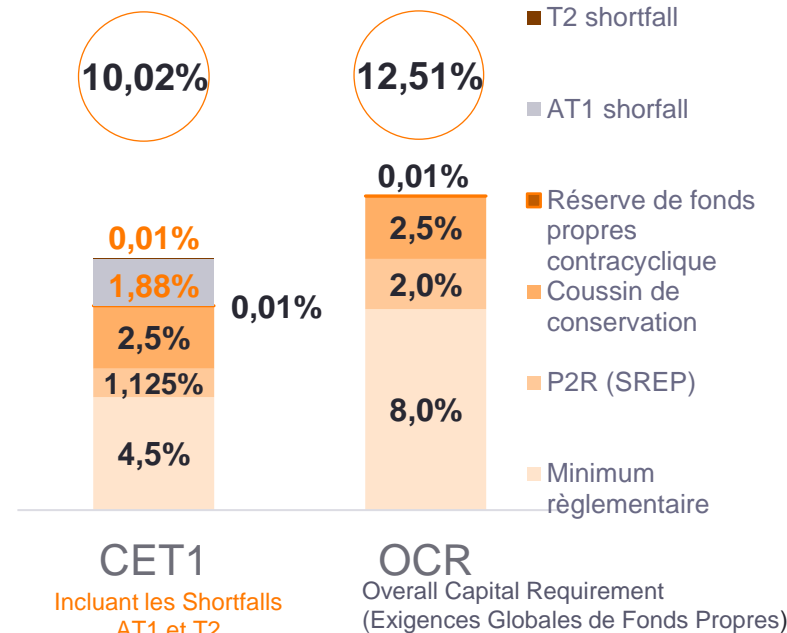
10,02%

12,51%

T2 shortfall

AT1 shorfall

Réserve de fonds propres contracyclique

Coussin de conservation

P2R (SREP)

Minimum règlementaire

0,01%
1,88%
2,5%
1,125%
4,5%

0,01%

0,01%
2,5%
2,0%
8,0%

CET1
Incluant les Shortfalls AT1 et T2

OCR
Overall Capital Requirement
(Exigences Globales de Fonds Propres)